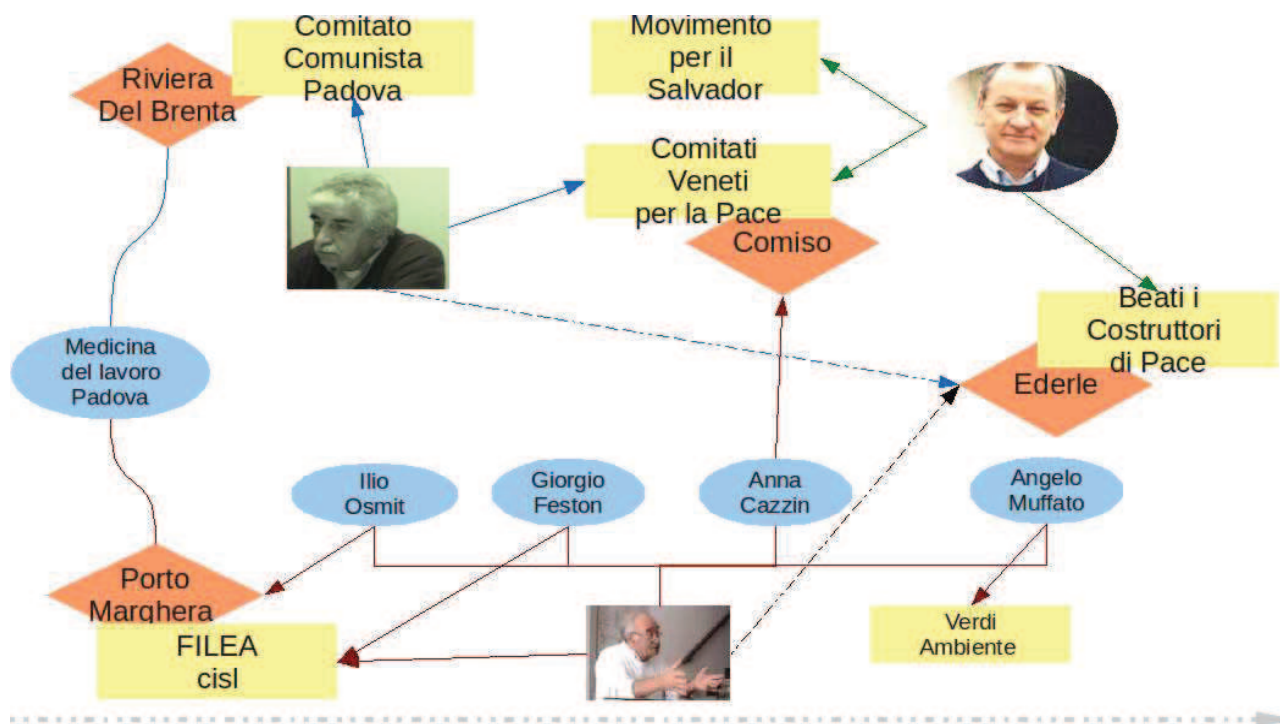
Riviera Del Brenta

Comitato Comunista Padova

Movimento per il Salvador

Comitati Veneti per la Pace

Comiso

Beati i Costruttori di Pace

Ederle

Medicina del lavoro Padova

Ilio Osmit

Giorgio Feston

Anna Cazzin

Angelo Muffato

Porto Marghera

FILEA cisl

Verdi Ambiente